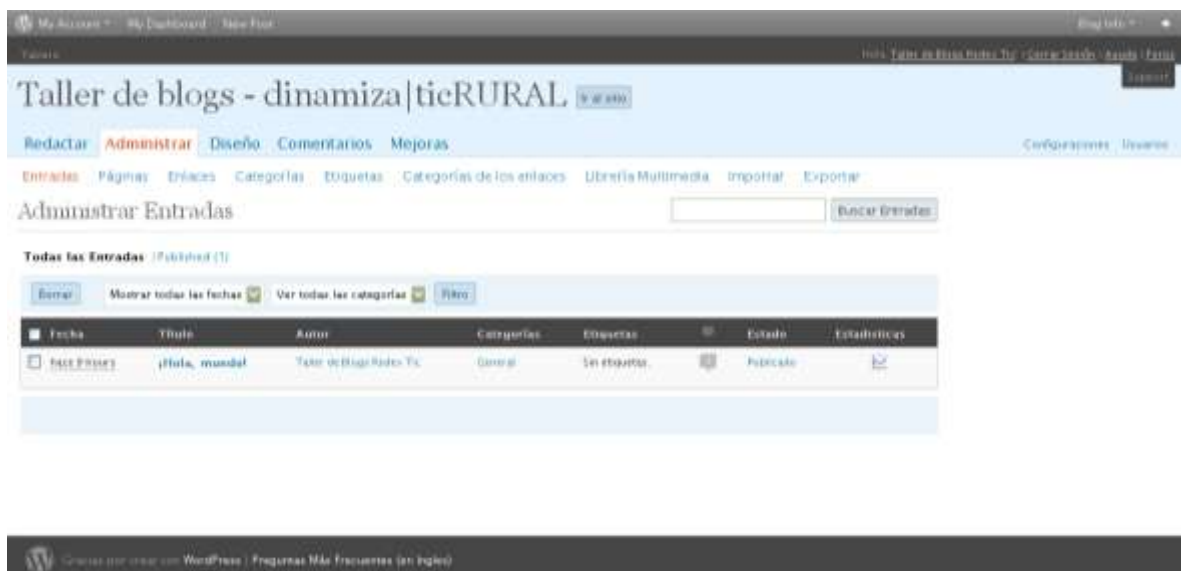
My Account · My Dashboard · New Post

Blog Info

Favoris

Hola, Taller de Blogs Redes Tic | Cerrar Sesión | Ayuda | Foros

Support

Taller de blogs - dinamiza|ticRURAL Ir al sitio

Redactar Administrar Diseño Comentarios Mejoras

Configuraciones Usuarios

Entradas Páginas Enlaces Categorías Etiquetas Categorías de los enlaces Librería Multimedia Importar Exportar

Administrar Entradas

Buscar Entradas

Todas las Entradas | Published (1)

Borrar

Mostrar todas las fechas

Ver todas las categorías

Filtro

| Fecha | Título | Autor | Categorías | Etiquetas | | Estado | Estadísticas |
|---|---|---|---|---|---|---|---|
| hace 8 hours | ¡Hola, mundo! | Taller de Blogs Redes Tic | General | Sin etiquetas | | Publicado | |

Gracias por crear con WordPress | Preguntas Más Frecuentes (en Inglés)